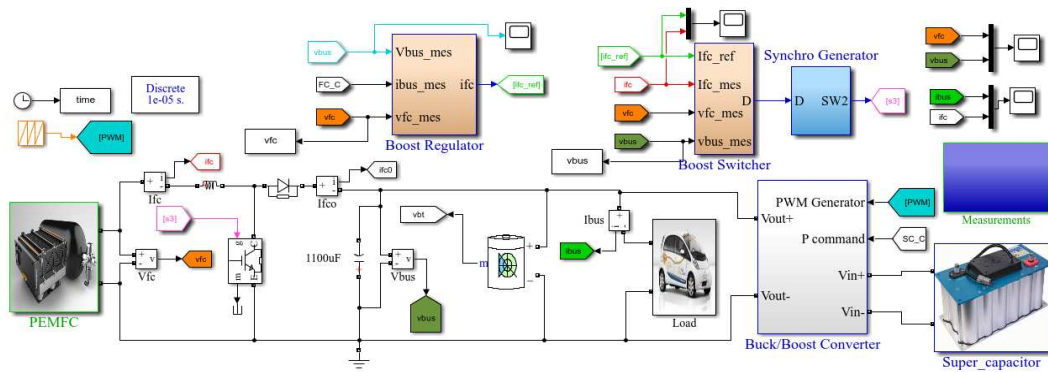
vbus
Vbus_mes
ibus_mes
ifc
[Ifc_ref]
FC_C
vfc
vfc_mes
Boost Regulator
time
Discrete
1e-05 s.
[PWM]
vfc
[Ifc_ref]
ifc
vfc
vbus
Ifc_ref
Ifc_mes
vfc_mes
vbus_mes
D
Boost Switcher
vbus
Synchro Generator
D
SW2
[s3]
vfc
vbus
ibus
ifc
Measurements
ifc
Ifc
[s3]
ifc0
Ifco
vbt
Vfc
vfc
1100uF
Vbus
vbus
m
Ibus
ibus
PEMFC
Load
PWM Generator
[PWM]
Vout+
P command
SC_C
Vin+
Vout-
Vin-
Buck/Boost Converter
Super_capacitor